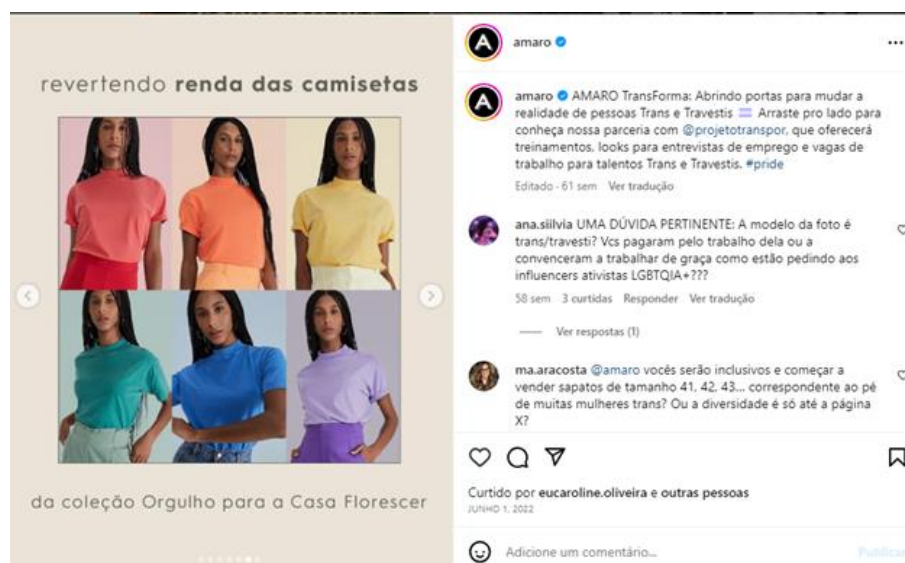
revertendo **renda das camisetas**

da coleção Orgulho para a Casa Florescer

amaro

amaro AMARO TransForma: Abrindo portas para mudar a realidade de pessoas Trans e Travestis Arraste pro lado para conheça nossa parceria com @projetotranspor, que oferecerá treinamentos, looks para entrevistas de emprego e vagas de trabalho para talentos Trans e Travestis. #pride

Editado · 61 sem Ver tradução

ana.siilvia UMA DÚVIDA PERTINENTE: A modelo da foto é trans/travesti? Vcs pagaram pelo trabalho dela ou a convenceram a trabalhar de graça como estão pedindo aos influencers ativistas LGBTQIA+???

58 sem 3 curtidas Responder Ver tradução

Ver respostas (1)

ma.aracosta @amaro vocês serão inclusivos e começar a vender sapatos de tamanho 41, 42, 43... correspondente ao pé de muitas mulheres trans? Ou a diversidade é só até a página X?

Curtido por eucaroline.oliveira e outras pessoas

JUNHO 1, 2022

Adicione um comentário...

Publicar